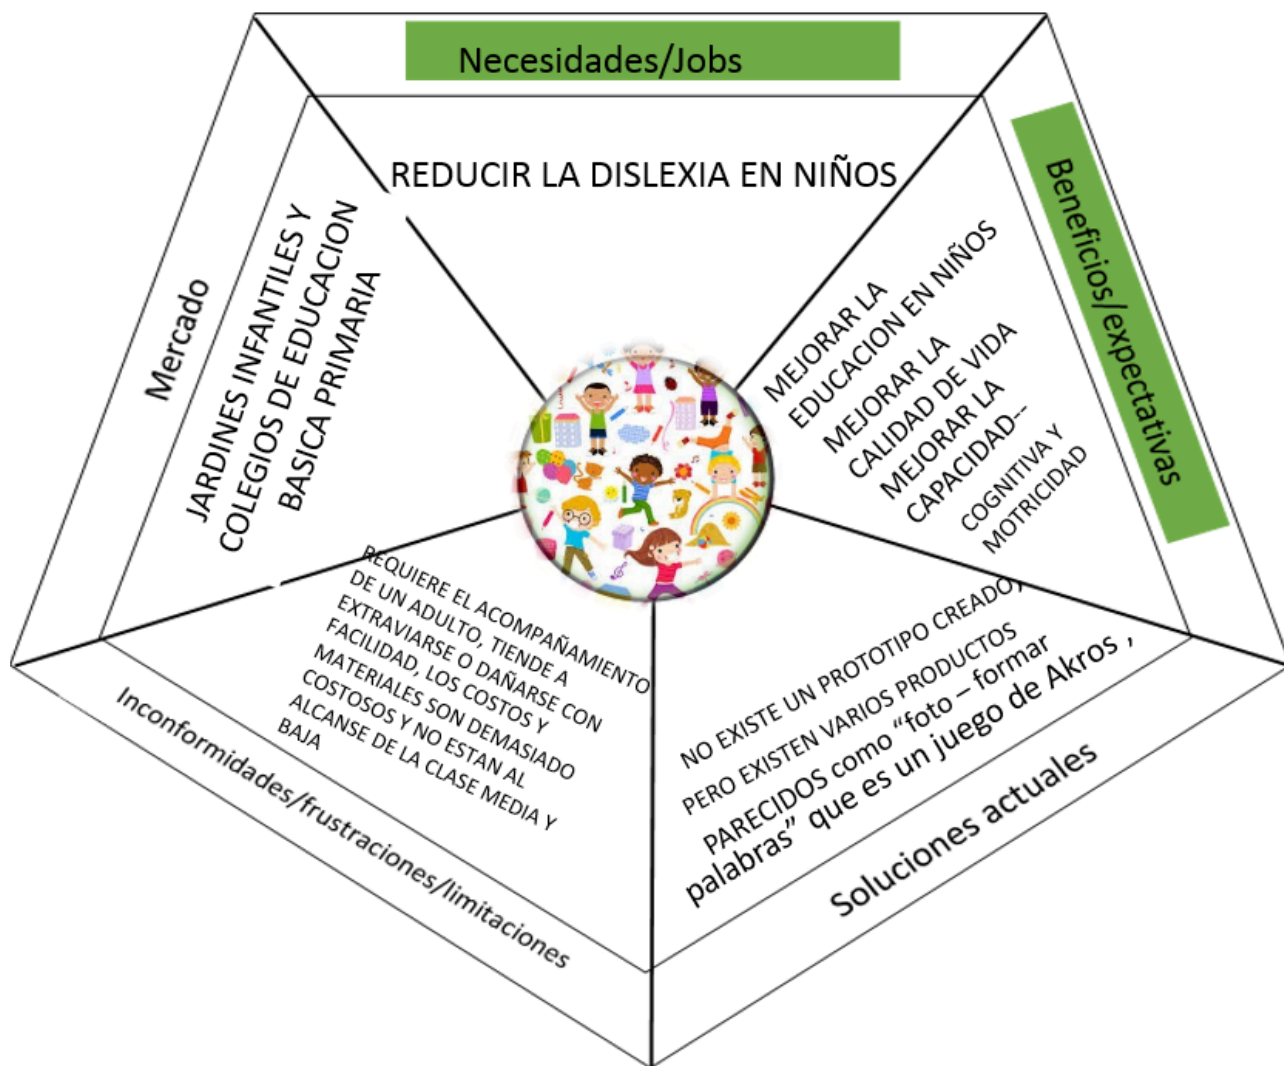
Necesidades/Jobs

REDUCIR LA DISLEXIA EN NIÑOS

Beneficios/expectativas

MEJORAR LA EDUCACION EN NIÑOS
MEJORAR LA CALIDAD DE VIDA
MEJORAR LA CAPACIDAD– COGNITIVA Y MOTRICIDAD

Mercado

JARDINES INFANTILES Y COLEGIOS DE EDUCACION BASICA PRIMARIA

REQUIERE EL ACOMPAÑAMIENTO DE UN ADULTO, TIENDE A EXTRAVIARSE O DAÑARSE CON FACILIDAD, LOS COSTOS Y MATERIALES SON DEMASIADO COSTOSOS Y NO ESTAN AL ALCANSE DE LA CLASE MEDIA Y BAJA

Inconformidades/frustraciones/limitaciones

NO EXISTE UN PROTOTIPO CREADO, PERO EXISTEN VARIOS PRODUCTOS PARECIDOS como "foto – formar palabras" que es un juego de Akros ,

Soluciones actuales